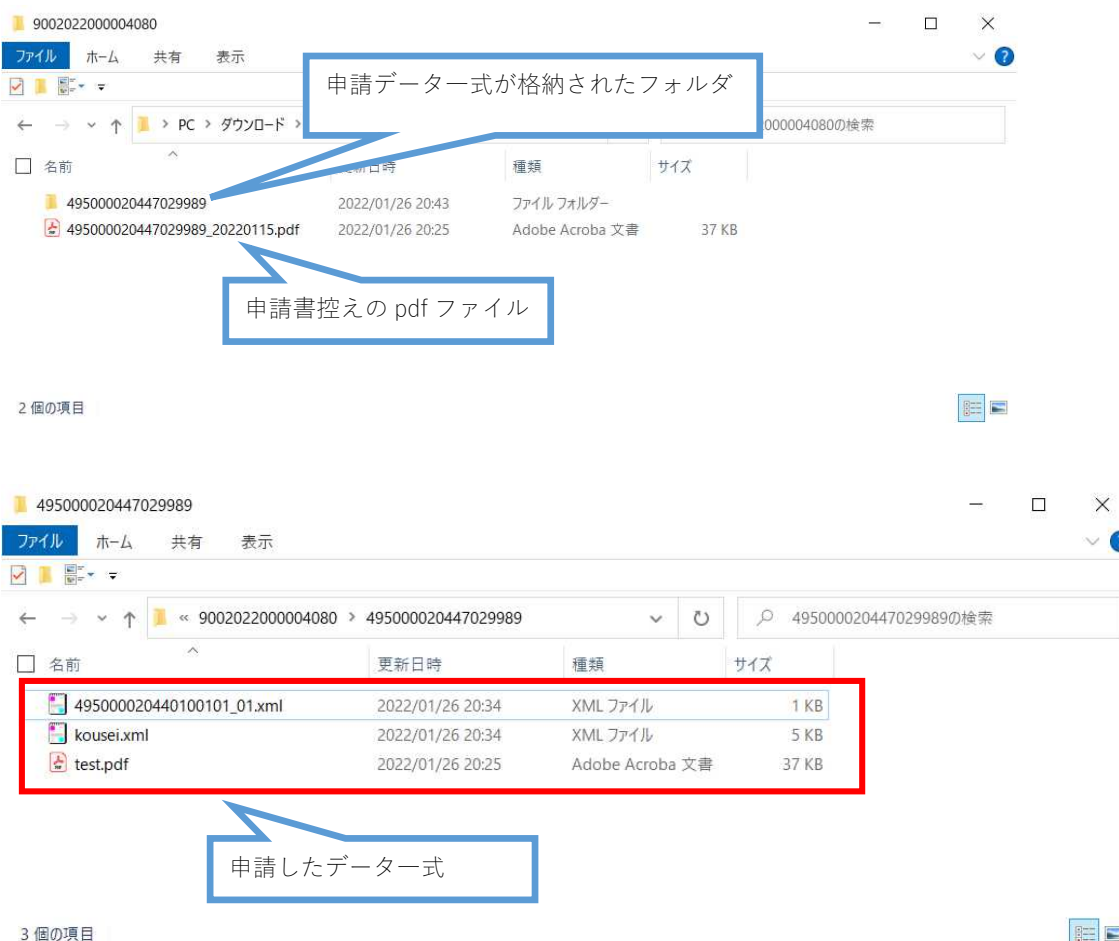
9002022000004080

ファイル　ホーム　共有　表示

PC > ダウンロード >

申請データ一式が格納されたフォルダ

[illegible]000004080の検索

名前　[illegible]新日時　種類　サイズ

495000020447029989　2022/01/26 20:43　ファイル フォルダー
495000020447029989_20220115.pdf　2022/01/26 20:25　Adobe Acroba 文書　37 KB

申請書控えの pdf ファイル

2 個の項目

495000020447029989

ファイル　ホーム　共有　表示

« 9002022000004080 > 495000020447029989

495000020447029989の検索

| 名前 | 更新日時 | 種類 | サイズ |
|---|---|---|---|
| 495000020440100101_01.xml | 2022/01/26 20:34 | XML ファイル | 1 KB |
| kousei.xml | 2022/01/26 20:34 | XML ファイル | 5 KB |
| test.pdf | 2022/01/26 20:25 | Adobe Acroba 文書 | 37 KB |

申請したデータ一式

3 個の項目